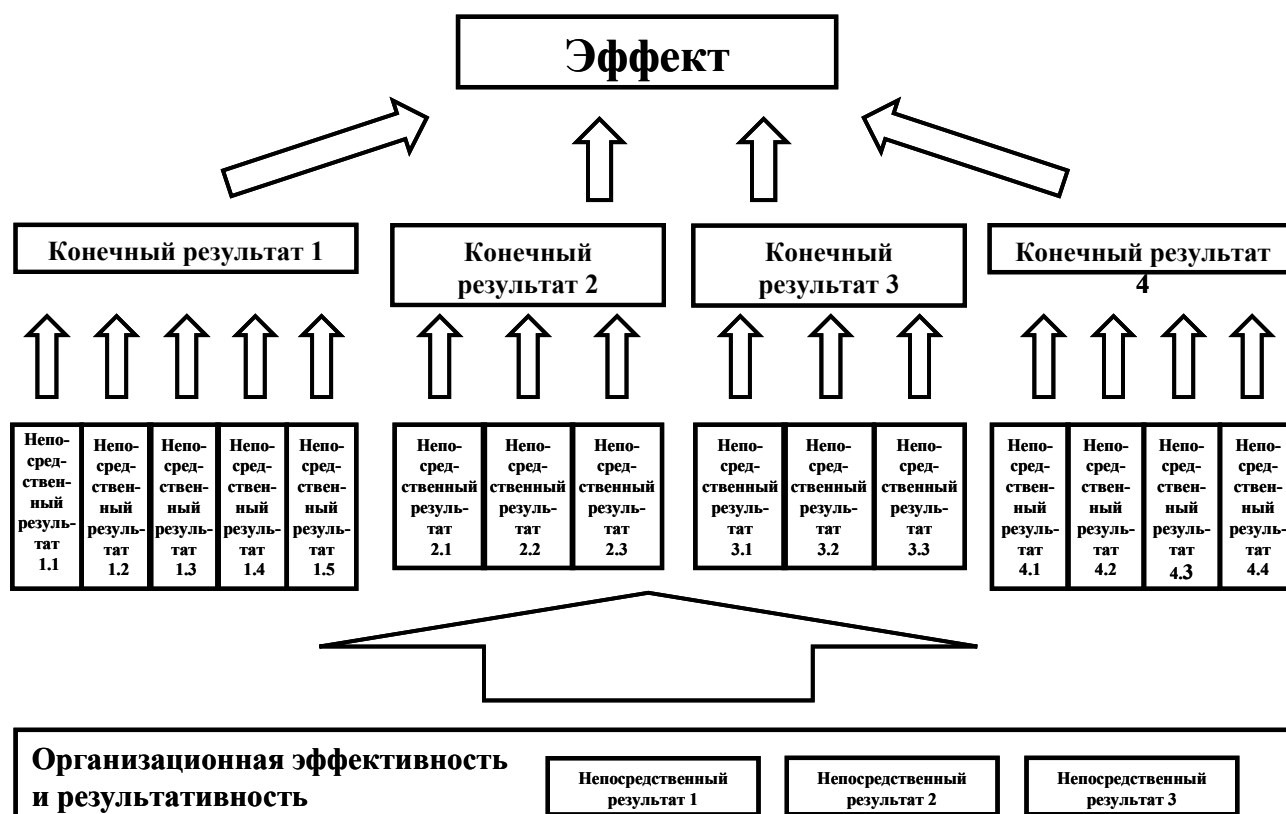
Эффект

Конечный результат 1

Конечный результат 2

Конечный результат 3

Конечный результат 4

| Непосредственный результат 1.1 | Непосредственный результат 1.2 | Непосредственный результат 1.3 | Непосредственный результат 1.4 | Непосредственный результат 1.5 |
|---|---|---|---|---|

| Непосредственный результат 2.1 | Непосредственный результат 2.2 | Непосредственный результат 2.3 |
|---|---|---|

| Непосредственный результат 3.1 | Непосредственный результат 3.2 | Непосредственный результат 3.3 |
|---|---|---|

| Непосредственный результат 4.1 | Непосредственный результат 4.2 | Непосредственный результат 4.3 | Непосредственный результат 4.4 |
|---|---|---|---|

Организационная эффективность и результативность

Непосредственный результат 1

Непосредственный результат 2

Непосредственный результат 3